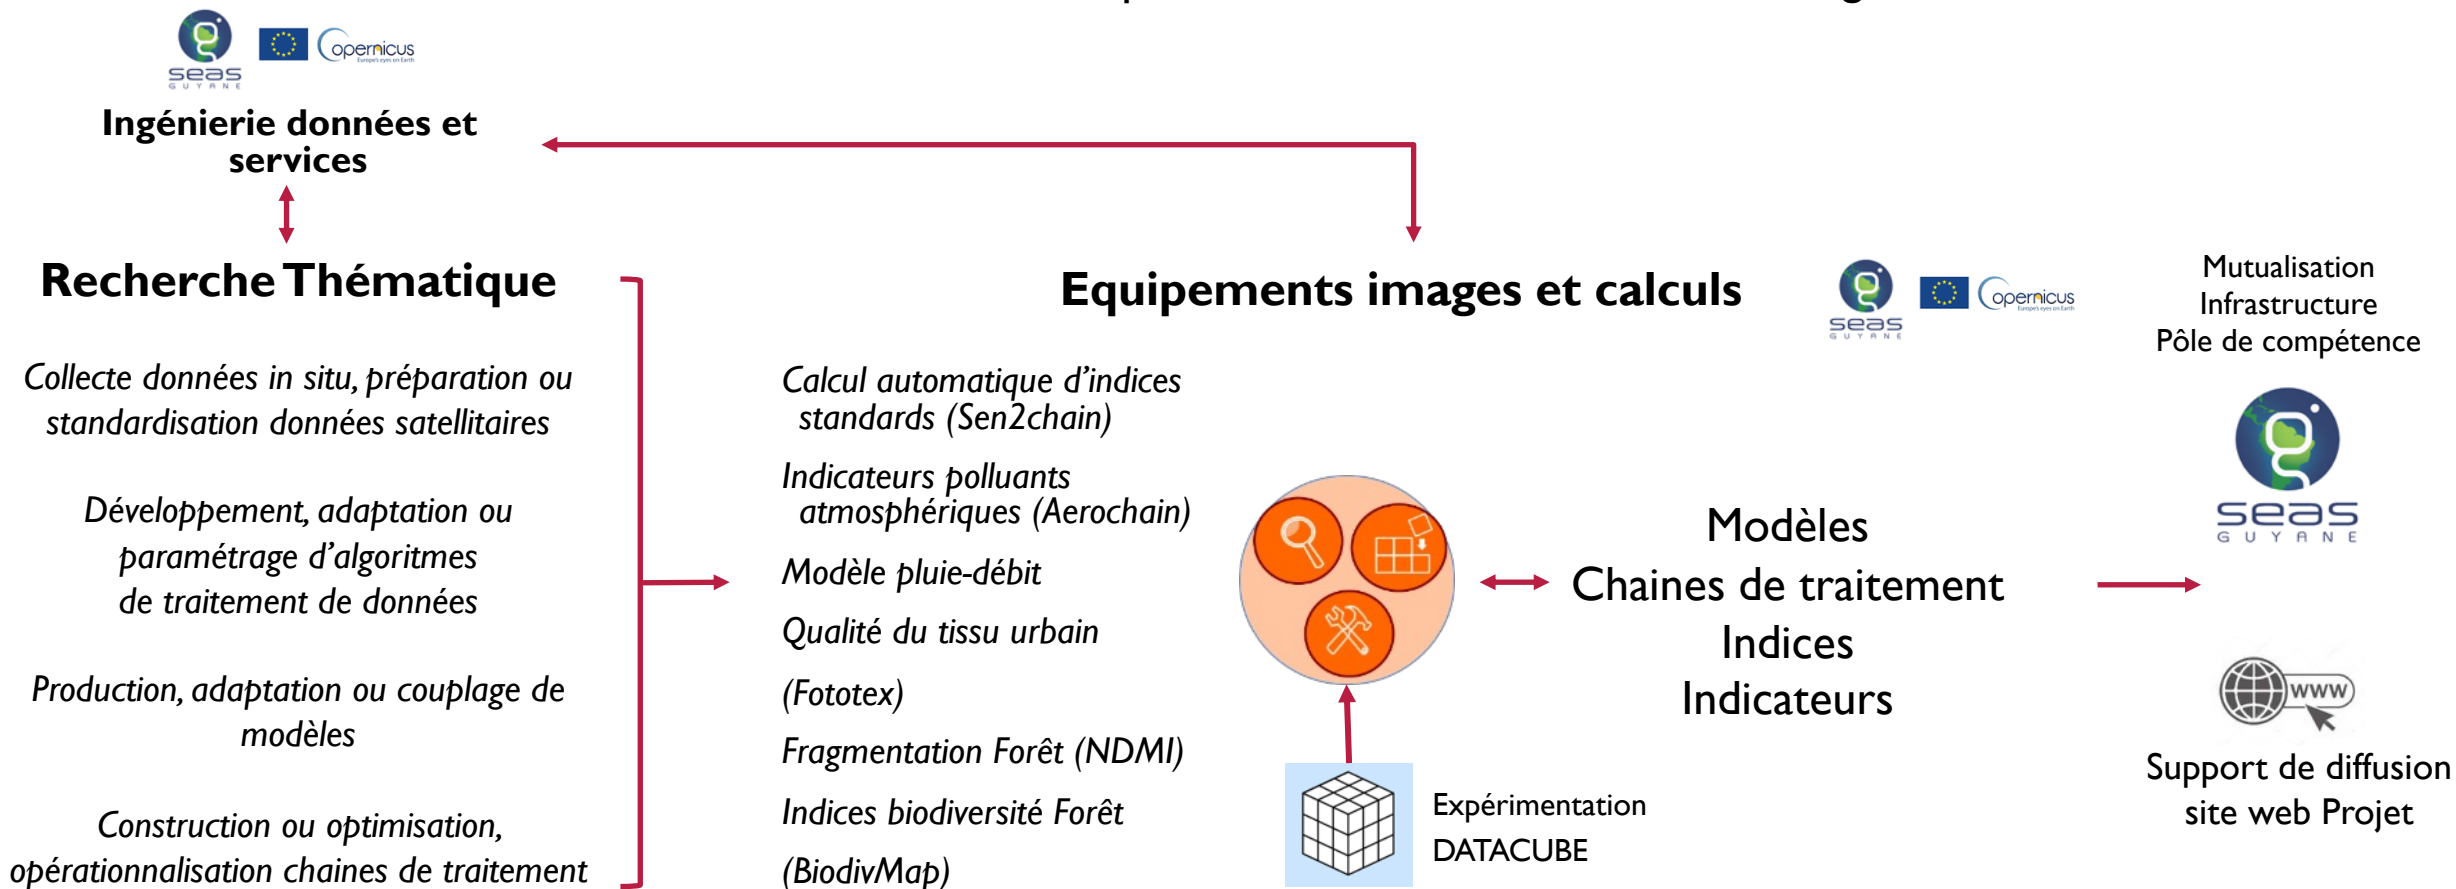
seas GUYANE

Copernicus

Ingénierie données et services

Recherche Thématique

Collecte données in situ, préparation ou standardisation données satellitaires

Développement, adaptation ou paramétrage d'algoritmes de traitement de données

Production, adaptation ou couplage de modèles

Construction ou optimisation, opérationnalisation chaines de traitement

Equipements images et calculs

seas GUYANE

Copernicus

Mutualisation
Infrastructure
Pôle de compétence

Calcul automatique d'indices standards (Sen2chain)

Indicateurs polluants atmosphériques (Aerochain)

Modèle pluie-débit

Qualité du tissu urbain

(Fototex)

Fragmentation Forêt (NDMI)

Indices biodiversité Forêt

(BiodivMap)

Modèles
Chaines de traitement
Indices
Indicateurs

seas GUYANE

WWW

Support de diffusion site web Projet

Expérimentation
DATACUBE